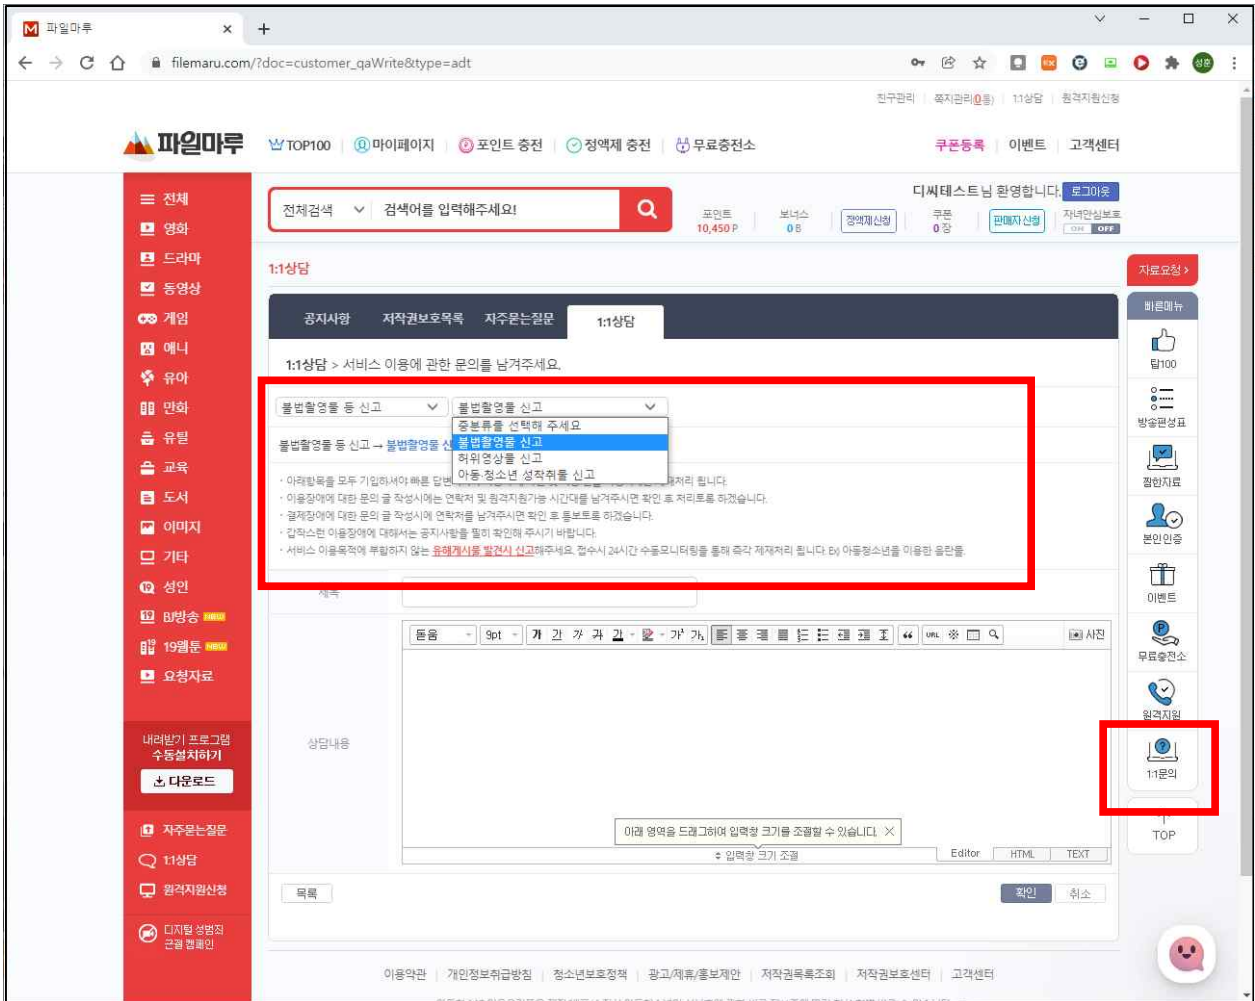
파일마루 ×
filemaru.com/?doc=customer_qaWrite&type=adt

친구관리 | 쪽지관리(0통) | 1:1상담 | 원격지원신청

파일마루 TOP100 | 마이페이지 | 포인트 충전 | 정액제 충전 | 무료충전소 쿠폰등록 | 이벤트 | 고객센터

전체
영화
드라마
동영상
게임
애니
유아
만화
유틸
교육
도서
이미지
기타
성인
B방송 NEW
19웹툰 NEW
요청자료

전체검색 검색어를 입력해주세요!

디씨테스트님 환영합니다. 로그아웃
포인트 10,450 P 보너스 0 B 정액제신청 쿠폰 0장 판매자신청 자녀안심보호 ON OFF

1:1상담

공지사항 저작권보호목록 자주묻는질문 1:1상담

1:1상담 > 서비스 이용에 관한 문의를 남겨주세요.

불법촬영물 등 신고 불법촬영물 신고
중분류를 선택해 주세요
불법촬영물 신고
허위영상물 신고
아동·청소년 성착취물 신고

불법촬영물 등 신고 → 불법촬영물 신

· 아래항목을 모두 기입하셔야 빠른 답변 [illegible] 처리 됩니다.
· 이용장애에 대한 문의 글 작성시에는 연락처 및 원격지원가능 시간대를 남겨주시면 확인 후 처리토록 하겠습니다.
· 결제장애에 대한 문의 글 작성시에 연락처를 남겨주시면 확인 후 통보토록 하겠습니다.
· 갑작스런 이용장애에 대해서는 공지사항을 필히 확인해 주시기 바랍니다.
· 서비스 이용목적에 부합하지 않는 유해게시물 발견시 신고해주세요. 접수시 24시간 수동모니터링을 통해 즉각 제재처리 됩니다. Ex) 아동청소년을 이용한 음란물

제목

상담내용

돋움 9pt 사진

아래 영역을 드래그하여 입력창 크기를 조절할 수 있습니다.
입력창 크기 조절
Editor HTML TEXT

목록 확인 취소

내려받기 프로그램 수동설치하기
다운로드

자주묻는질문
1:1상담
원격지원신청
디지털 성범죄 근절 캠페인

자료요청
빠른메뉴
탑100
방송편성표
찜한자료
본인인증
이벤트
무료충전소
원격지원
1:1문의
TOP

이용약관 | 개인정보취급방침 | 청소년보호정책 | 광고/제휴/홍보제안 | 저작권목록조회 | 저작권보호센터 | 고객센터